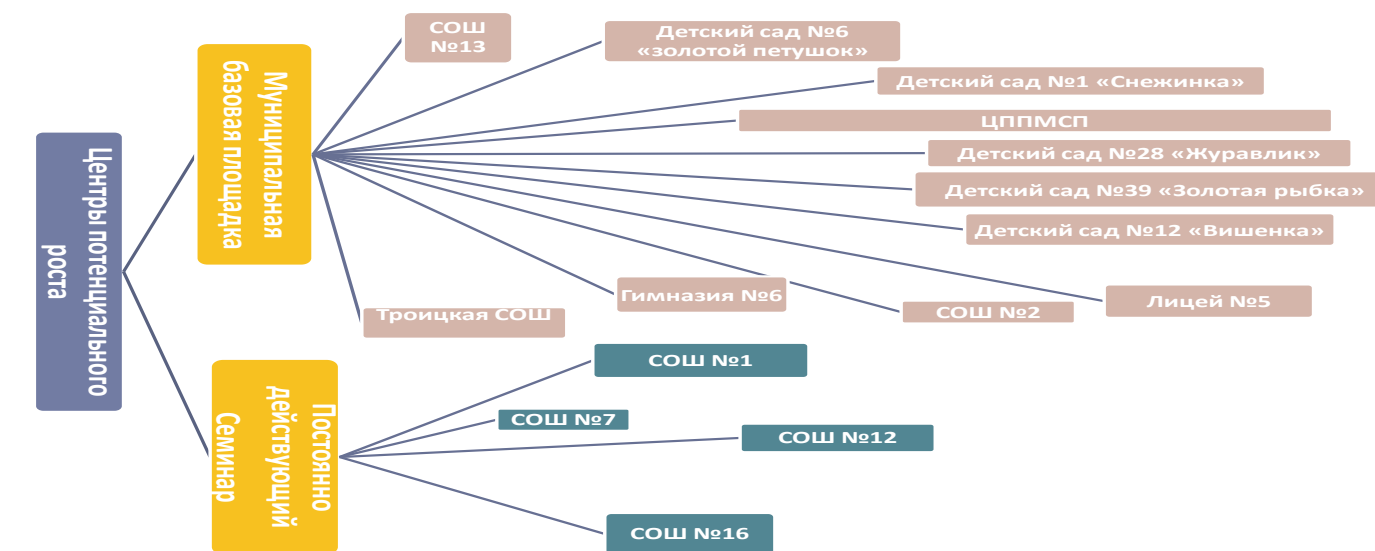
Центры потенциального роста

Муниципальная базовая площадка

СОШ №13

Детский сад №6 «золотой петушок»

Детский сад №1 «Снежинка»

ЦППМСП

Детский сад №28 «Журавлик»

Детский сад №39 «Золотая рыбка»

Детский сад №12 «Вишенка»

Лицей №5

Гимназия №6

СОШ №2

Троицкая СОШ

Постоянно действующий Семинар

СОШ №1

СОШ №7

СОШ №12

СОШ №16